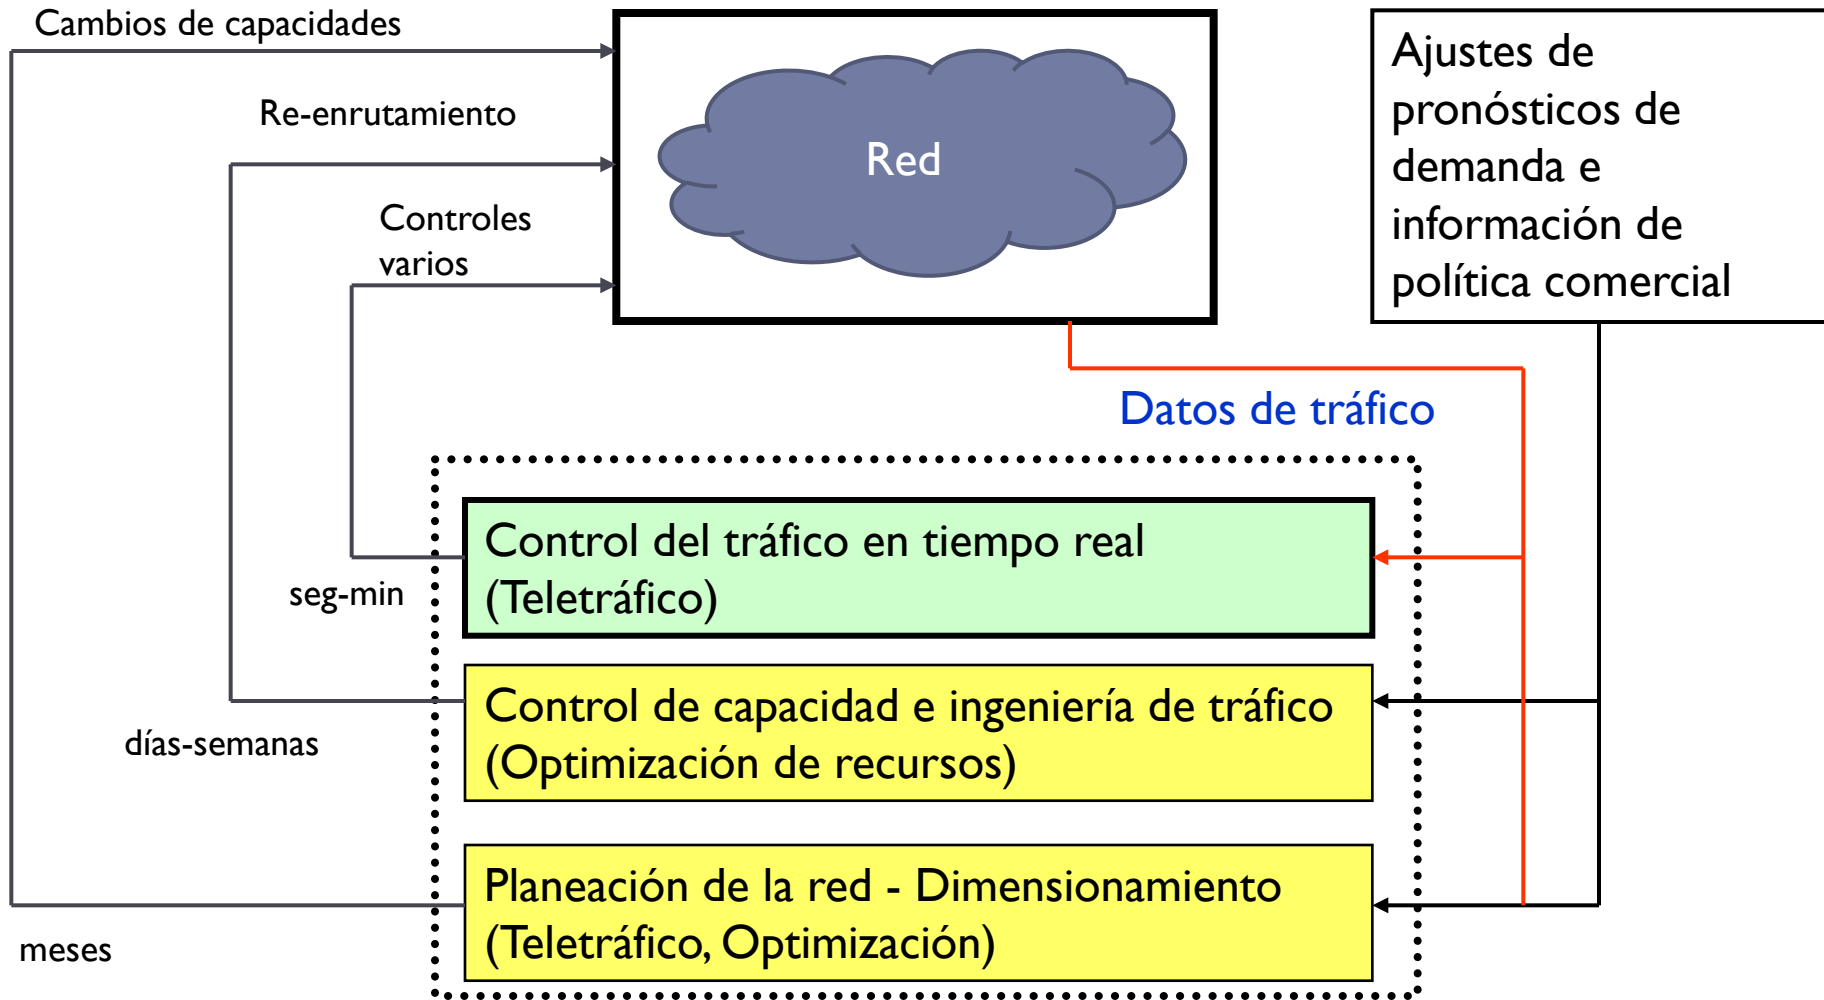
Cambios de capacidades

Re-enrutamiento

Controles varios

Red

Ajustes de pronósticos de demanda e información de política comercial

Datos de tráfico

Control del tráfico en tiempo real (Teletráfico)

seg-min

Control de capacidad e ingeniería de tráfico (Optimización de recursos)

días-semanas

Planeación de la red - Dimensionamiento (Teletráfico, Optimización)

meses